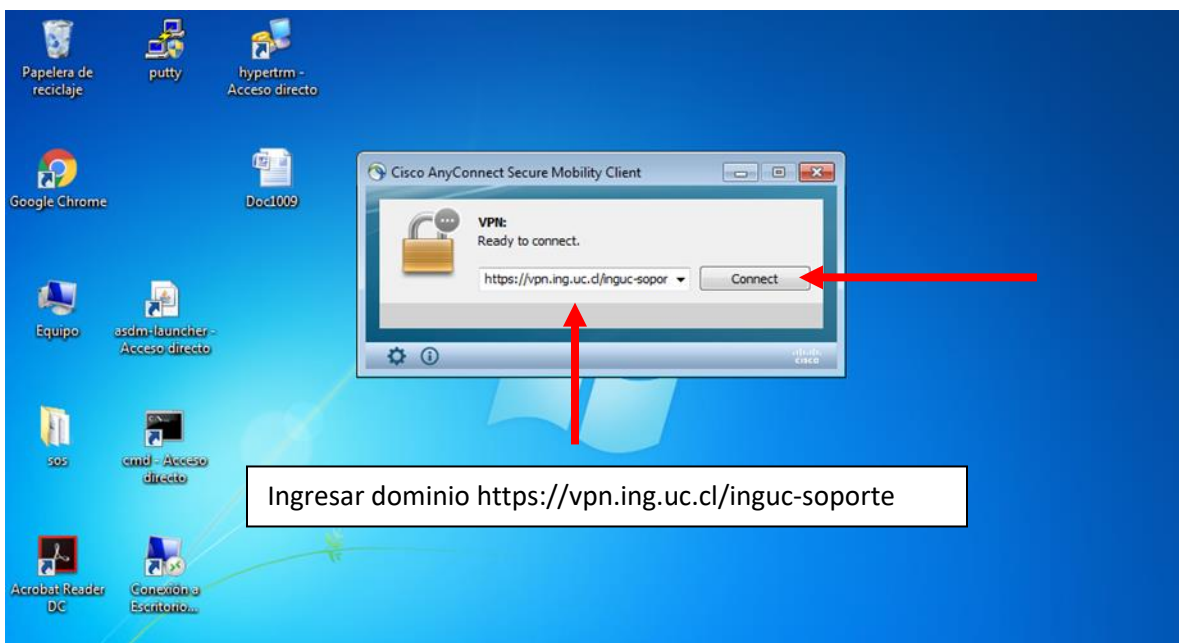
Papelera de reciclaje

putty

hypertrm - Acceso directo

Google Chrome

Doc1009

Equipo

asdm-launcher - Acceso directo

sos

cmd - Acceso directo

Acrobat Reader DC

Conexión a Escritorio...

Cisco AnyConnect Secure Mobility Client

VPN:
Ready to connect.

https://vpn.ing.uc.cl/inguc-sopor

Connect

cisco

Ingresar dominio https://vpn.ing.uc.cl/inguc-soporte